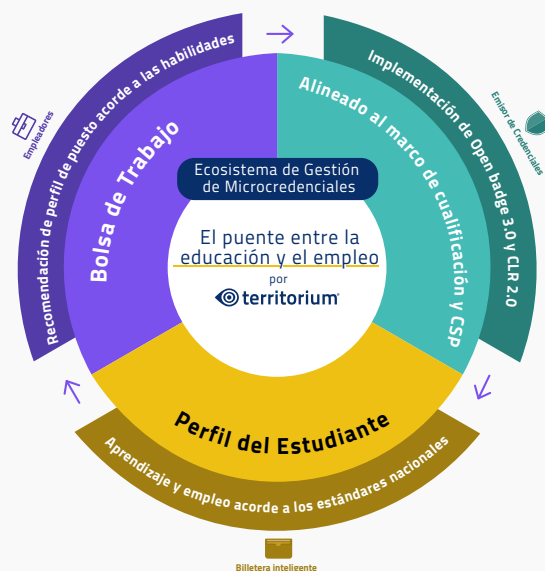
Recomendación de perfil de puesto acorde a las habilidades

Empleadores

Bolsa de Trabajo

Implementación de Open badge 3.0 y CLR 2.0

Emisor de Credenciales

Alineado al marco de cualificación y CSP

Ecosistema de Gestión de Microcredenciales

El puente entre la educación y el empleo

por

territorium

Perfil del Estudiante

Aprendizaje y empleo acorde a los estándares nacionales

Billetera inteligente